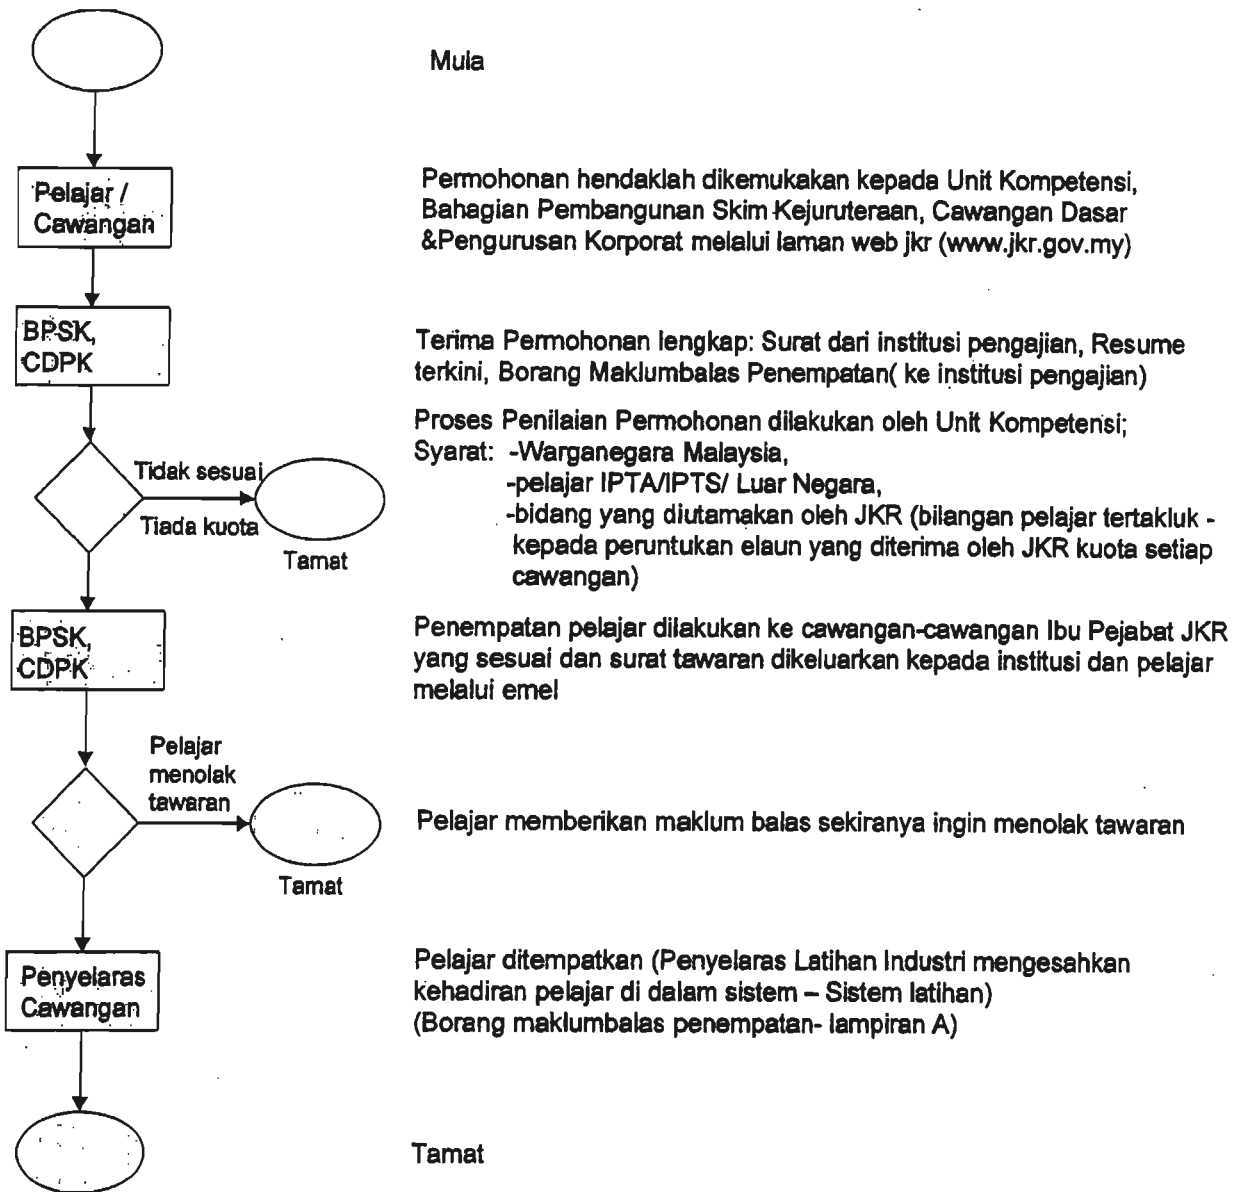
Mula

Pelajar / Cawangan

Permohonan hendaklah dikemukakan kepada Unit Kompetensi, Bahagian Pembangunan Skim Kejuruteraan, Cawangan Dasar &Pengurusan Korporat melalui laman web jkr (www.jkr.gov.my)

BPSK, CDPK

Terima Permohonan lengkap: Surat dari institusi pengajian, Resume terkini, Borang Maklumbalas Penempatan( ke institusi pengajian)

Tidak sesuai

Tiada kuota

Tamat

Proses Penilaian Permohonan dilakukan oleh Unit Kompetensi;
Syarat: -Warganegara Malaysia,
-pelajar IPTA/IPTS/ Luar Negara,
-bidang yang diutamakan oleh JKR (bilangan pelajar tertakluk - kepada peruntukan elaun yang diterima oleh JKR kuota setiap cawangan)

BPSK, CDPK

Penempatan pelajar dilakukan ke cawangan-cawangan Ibu Pejabat JKR yang sesuai dan surat tawaran dikeluarkan kepada institusi dan pelajar melalui emel

Pelajar menolak tawaran

Tamat

Pelajar memberikan maklum balas sekiranya ingin menolak tawaran

Penyelaras Cawangan

Pelajar ditempatkan (Penyelaras Latihan Industri mengesahkan kehadiran pelajar di dalam sistem – Sistem latihan)
(Borang maklumbalas penempatan- lampiran A)

Tamat